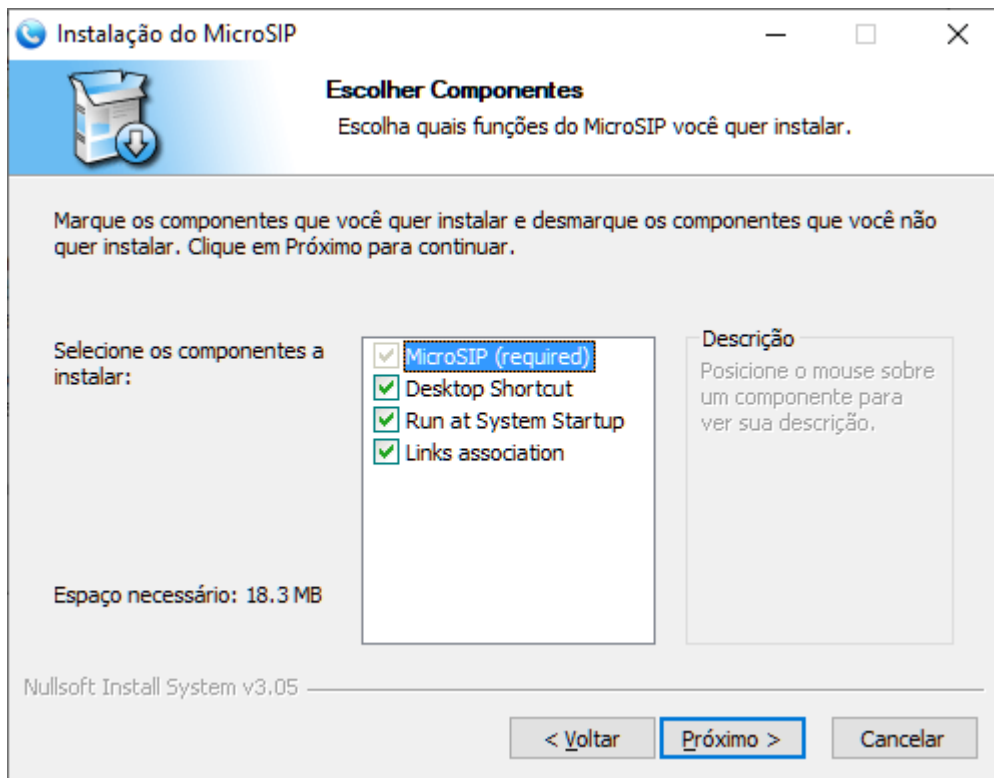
Instalação do MicroSIP

Escolher Componentes

Escolha quais funções do MicroSIP você quer instalar.

Marque os componentes que você quer instalar e desmarque os componentes que você não quer instalar. Clique em Próximo para continuar.

Selecione os componentes a instalar:

MicroSIP (required)
Desktop Shortcut
Run at System Startup
Links association

Descrição
Posicione o mouse sobre um componente para ver sua descrição.

Espaço necessário: 18.3 MB

Nullsoft Install System v3.05

< Voltar
Próximo >
Cancelar